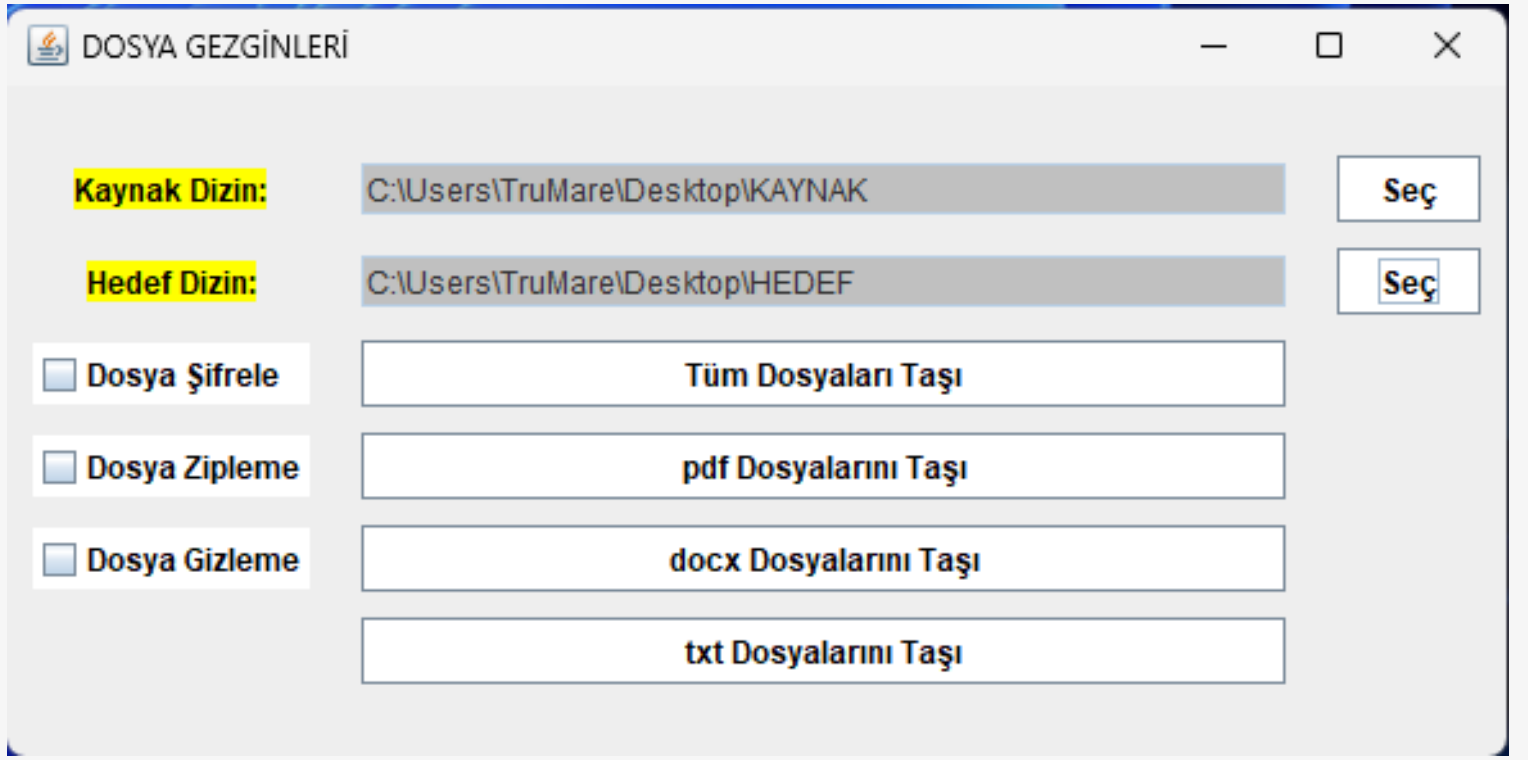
DOSYA GEZGİNLERİ

Kaynak Dizin: C:\Users\TruMare\Desktop\KAYNAK Seç

Hedef Dizin: C:\Users\TruMare\Desktop\HEDEF Seç

Dosya Şifrele
Tüm Dosyaları Taşı

Dosya Zipleme
pdf Dosyalarını Taşı

Dosya Gizleme
docx Dosyalarını Taşı

txt Dosyalarını Taşı